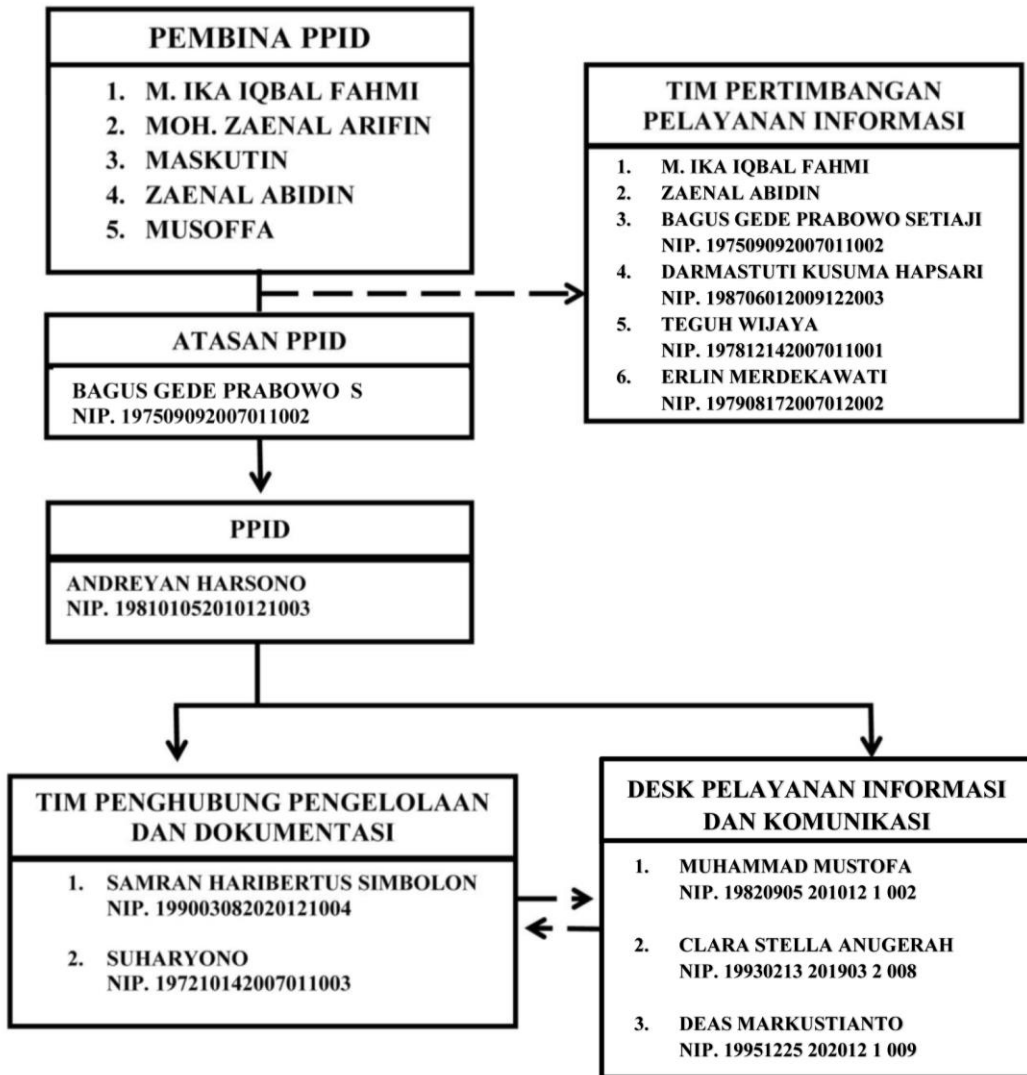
PEMBINA PPID

1. M. IKA IQBAL FAHMI
2. MOH. ZAENAL ARIFIN
3. MASKUTIN
4. ZAENAL ABIDIN
5. MUSOFFA

TIM PERTIMBANGAN PELAYANAN INFORMASI

1. M. IKA IQBAL FAHMI
2. ZAENAL ABIDIN
3. BAGUS GEDE PRABOWO SETIAJI NIP. 197509092007011002
4. DARMASTUTI KUSUMA HAPSARI NIP. 198706012009122003
5. TEGUH WIJAYA NIP. 197812142007011001
6. ERLIN MERDEKAWATI NIP. 197908172007012002

ATASAN PPID

BAGUS GEDE PRABOWO S
NIP. 197509092007011002

PPID

ANDREYAN HARSONO
NIP. 198101052010121003

TIM PENGHUBUNG PENGELOLAAN DAN DOKUMENTASI

1. SAMRAN HARIBERTUS SIMBOLON NIP. 199003082020121004

2. SUHARYONO NIP. 197210142007011003

DESK PELAYANAN INFORMASI DAN KOMUNIKASI

1. MUHAMMAD MUSTOFA NIP. 19820905 201012 1 002

2. CLARA STELLA ANUGERAH NIP. 19930213 201903 2 008

3. DEAS MARKUSTIANTO NIP. 19951225 202012 1 009